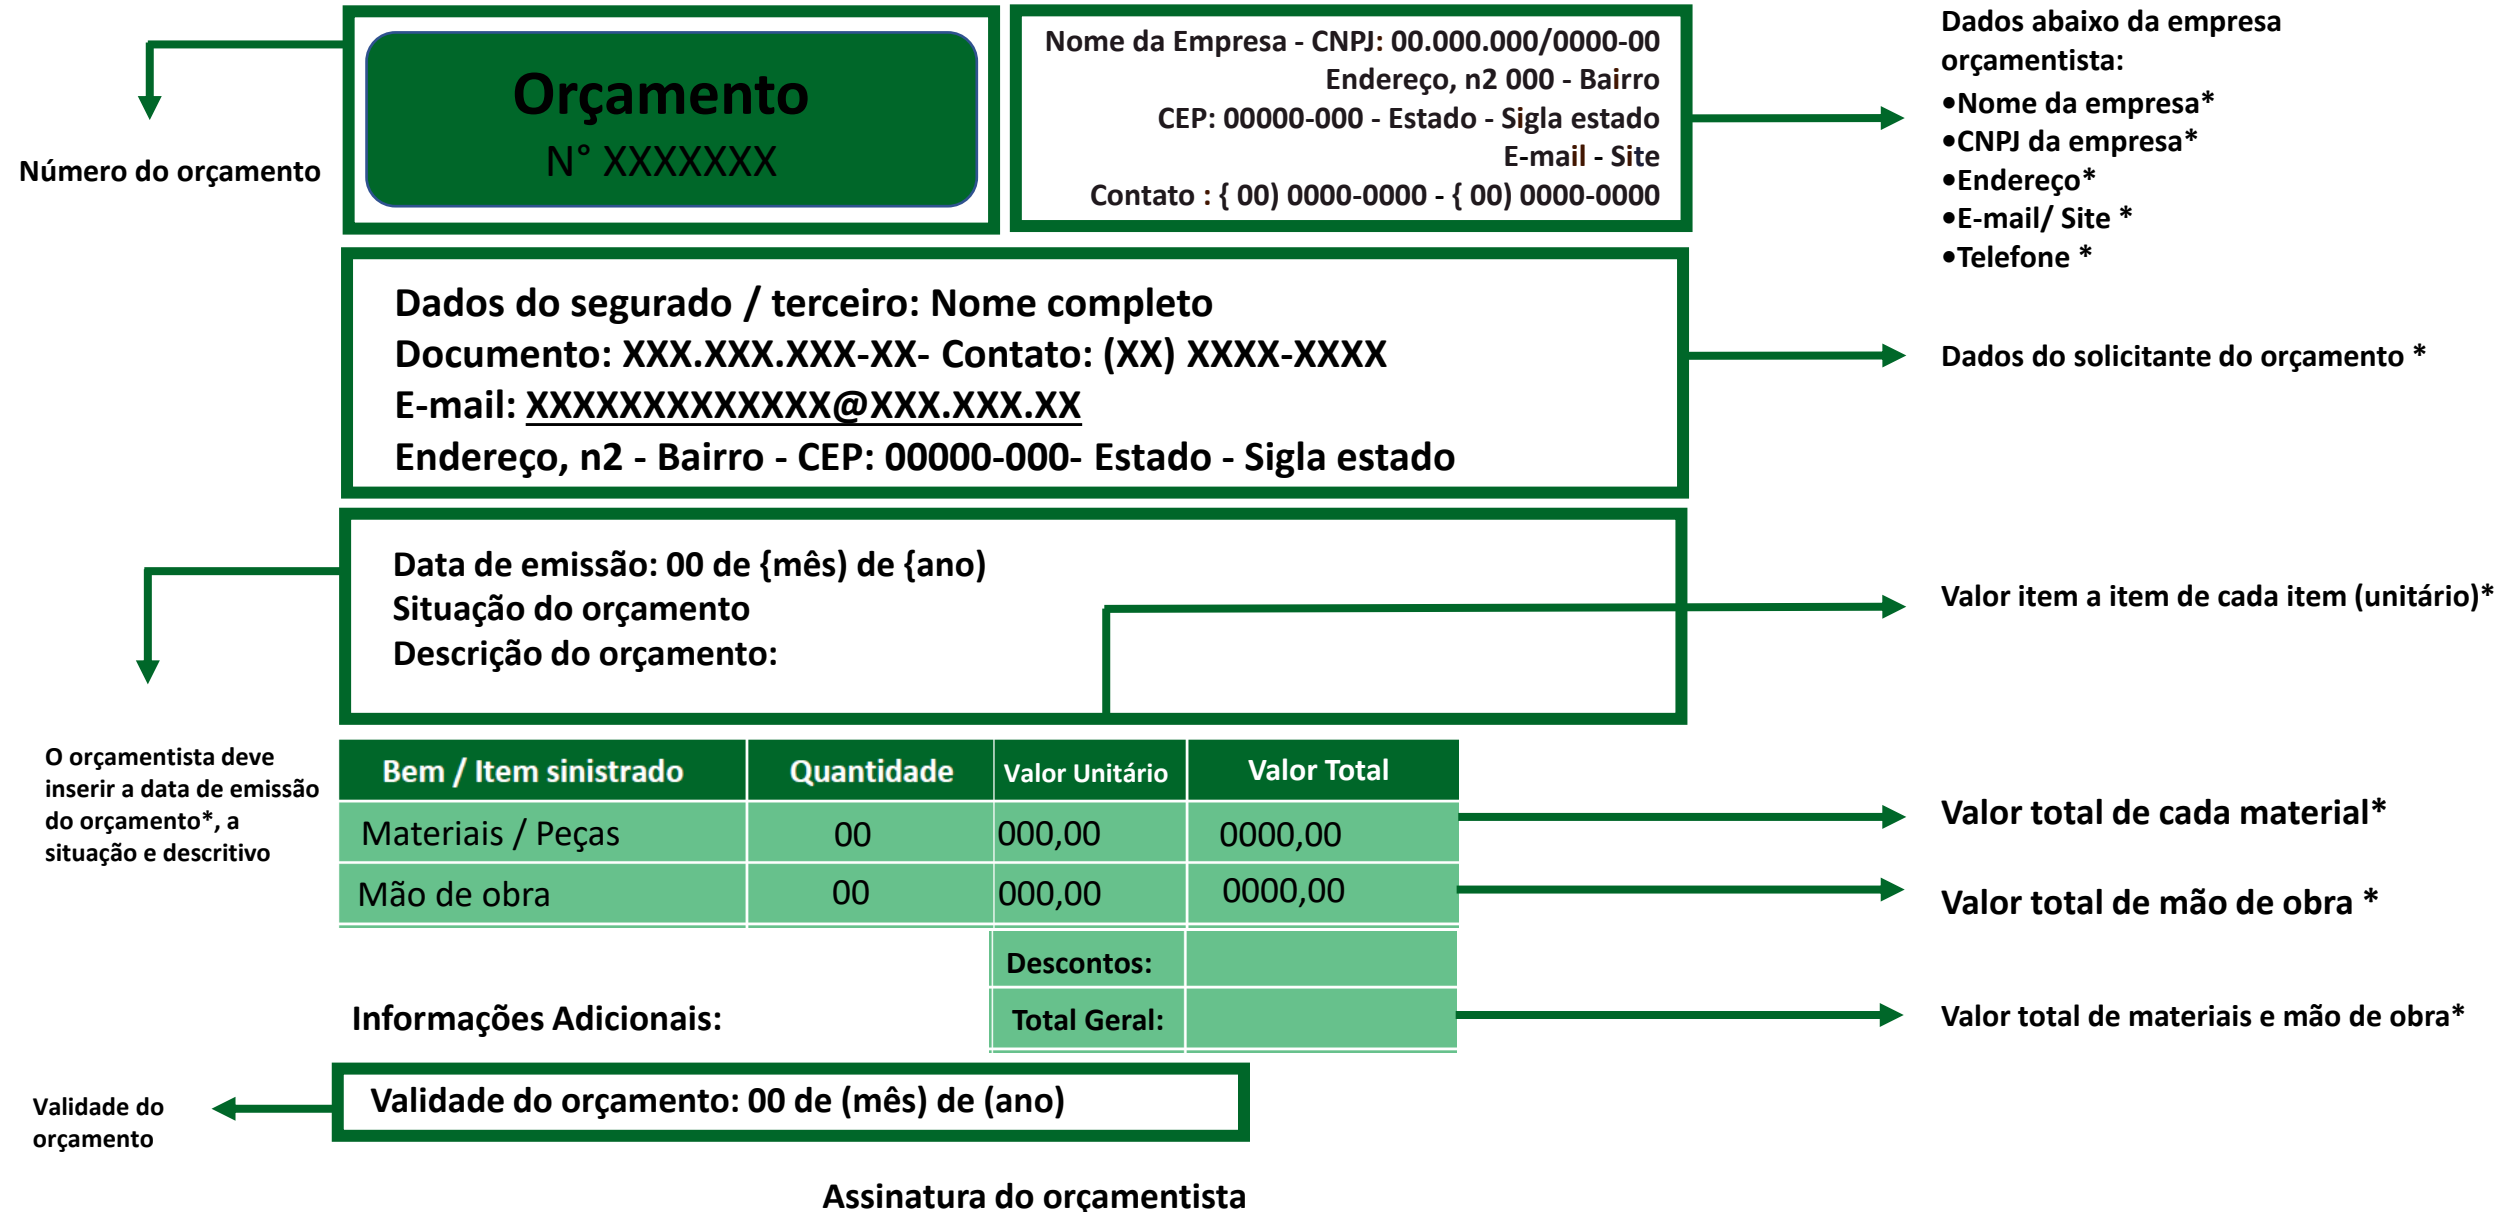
Orçamento
N° XXXXXXX

Número do orçamento

Nome da Empresa - CNPJ: 00.000.000/0000-00
Endereço, n2 000 - Bairro
CEP: 00000-000 - Estado - Sigla estado
E-mail - Site
Contato : { 00) 0000-0000 - { 00) 0000-0000

Dados abaixo da empresa orçamentista:
•Nome da empresa*
•CNPJ da empresa*
•Endereço*
•E-mail/ Site *
•Telefone *

Dados do segurado / terceiro: Nome completo
Documento: XXX.XXX.XXX-XX- Contato: (XX) XXXX-XXXX
E-mail: XXXXXXXXXXXXX@XXX.XXX.XX
Endereço, n2 - Bairro - CEP: 00000-000- Estado - Sigla estado

Dados do solicitante do orçamento *

Data de emissão: 00 de {mês) de {ano)
Situação do orçamento
Descrição do orçamento:

Valor item a item de cada item (unitário)*

O orçamentista deve inserir a data de emissão do orçamento*, a situação e descritivo

| Bem / Item sinistrado | Quantidade | Valor Unitário | Valor Total |
|---|---|---|---|
| Materiais / Peças | 00 | 000,00 | 0000,00 |
| Mão de obra | 00 | 000,00 | 0000,00 |
| | | Descontos: | |
| | | Total Geral: | |

Valor total de cada material*

Valor total de mão de obra *

Informações Adicionais:

Valor total de materiais e mão de obra*

Validade do orçamento

Validade do orçamento: 00 de (mês) de (ano)

Assinatura do orçamentista